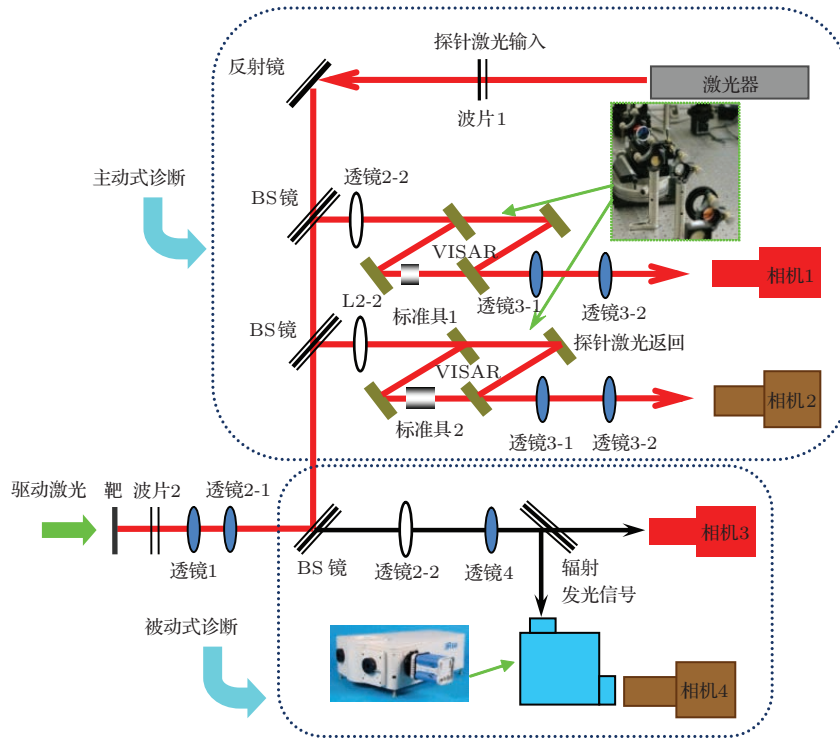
探针激光输入

反射镜

激光器

波片1

主动式诊断

透镜2-2

BS镜

VISAR

相机1

标准具1

透镜3-1

透镜3-2

L2-2

BS镜

探针激光返回

VISAR

相机2

标准具2

透镜3-1

透镜3-2

驱动激光

靶

波片2

透镜2-1

透镜1

BS 镜

透镜2-2

透镜4

辐射
发光信号

相机3

被动式诊断

相机4